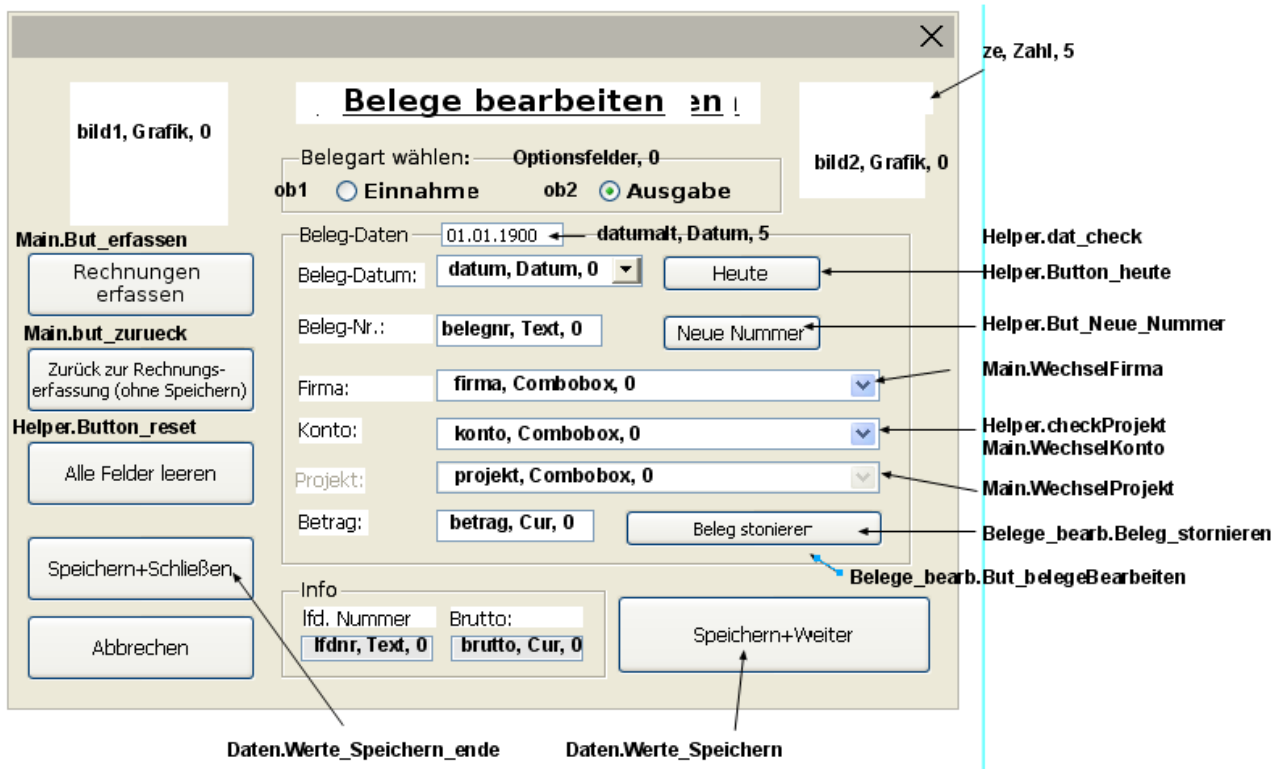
ze, Zahl, 5

bild1, Grafik, 0

Belege bearbeiten en

bild2, Grafik, 0

Belegart wählen: Optionsfelder, 0

ob1 Einnahme ob2 Ausgabe

Main.But_erfassen

Rechnungen erfassen

Main.but_zurueck

Zurück zur Rechnungserfassung (ohne Speichern)

Helper.Button_reset

Alle Felder leeren

Speichern+Schließen

Abbrechen

Beleg-Daten 01.01.1900 datumalt, Datum, 5

Helper.dat_check

Beleg-Datum: datum, Datum, 0 Heute

Helper.Button_heute

Beleg-Nr.: belegnr, Text, 0 Neue Nummer

Helper.But_Neue_Nummer

Main.WechselFirma

Firma: firma, Combobox, 0

Konto: konto, Combobox, 0

Helper.checkProjekt
Main.WechselKonto

Projekt: projekt, Combobox, 0

Main.WechselProjekt

Betrag: betrag, Cur, 0 Beleg stonierer

Belege_bearb.Beleg_stornieren

Belege_bearb.But_belegeBearbeiten

Info
lfd. Nummer Brutto:
lfdnr, Text, 0 brutto, Cur, 0

Speichern+Weiter

Daten.Werte_Speichern_ende

Daten.Werte_Speichern